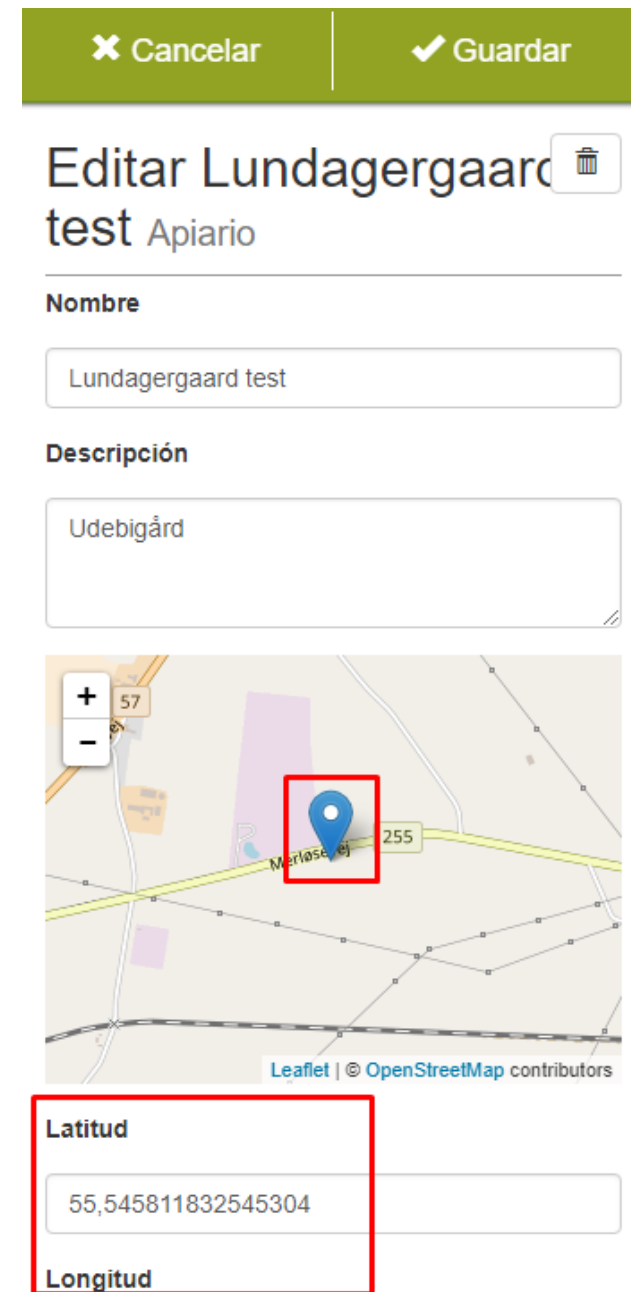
✖ Cancelar
✔ Guardar

Editar Lundagergaard test Apiario

Nombre

Lundagergaard test

Descripción

Udebigård

+
−
57
255
Merløsevej

Leaflet | © OpenStreetMap contributors

Latitud

55,545811832545304

Longitud